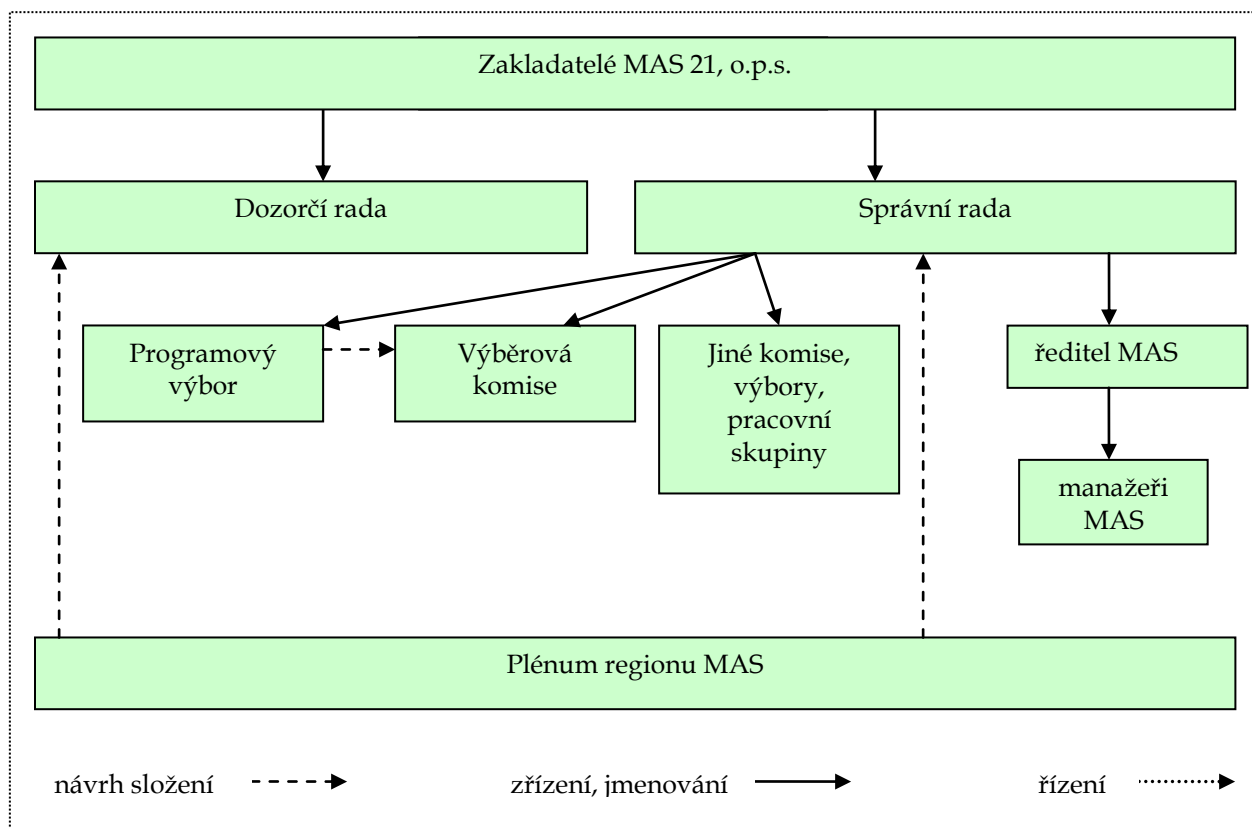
Zakladatelé MAS 21, o.p.s.

Dozorčí rada

Správní rada

Programový výbor

Výběrová komise

Jiné komise, výbory, pracovní skupiny

ředitel MAS

manažeři MAS

Plénum regionu MAS

návrh složení

zřízení, jmenování

řízení